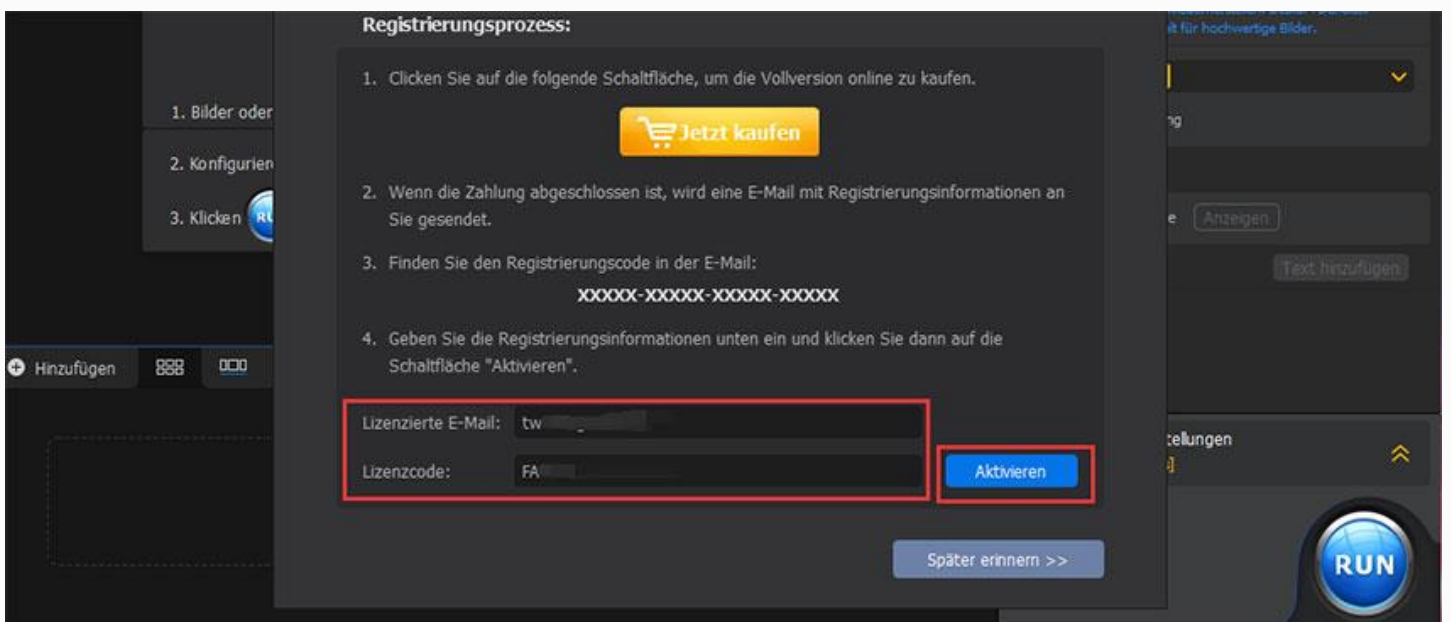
Registrierungsprozess:

1. Clicken Sie auf die folgende Schaltfläche, um die Vollversion online zu kaufen.

Jetzt kaufen

2. Wenn die Zahlung abgeschlossen ist, wird eine E-Mail mit Registrierungsinformationen an Sie gesendet.

3. Finden Sie den Registrierungscode in der E-Mail:

XXXXX-XXXXX-XXXXX-XXXXX

4. Geben Sie die Registrierungsinformationen unten ein und klicken Sie dann auf die Schaltfläche "Aktivieren".

Lizenzierte E-Mail: tw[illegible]

Lizenzcode: FA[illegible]

Aktivieren

Später erinnern >>

1. Bilder oder

2. Konfigurier

3. Klicken

Hinzufügen

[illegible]t für hochwertige Bilder.

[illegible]g

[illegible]e Anzeigen

Text hinzufügen

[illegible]tellungen

RUN